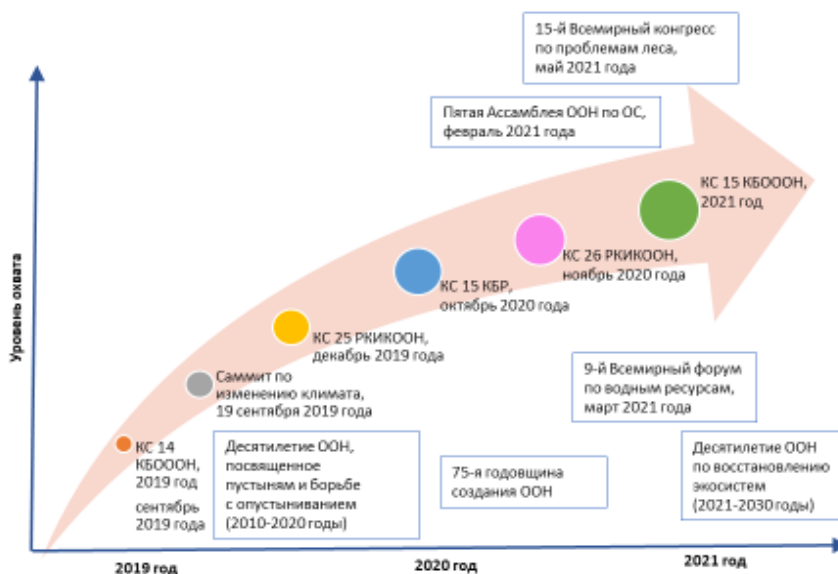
15-й Всемирный конгресс по проблемам леса, май 2021 года

Пятая Ассамблея ООН по ОС, февраль 2021 года

КС 15 КБОООН, 2021 год

КС 26 РКИКООН, ноябрь 2020 года

КС 15 КБР, октябрь 2020 года

КС 25 РКИКООН, декабрь 2019 года

Саммит по изменению климата, 19 сентября 2019 года

КС 14 КБОООН, 2019 год сентябрь 2019 года

9-й Всемирный форум по водным ресурсам, март 2021 года

Десятилетие ООН, посвященное пустыням и борьбе с опустыниванием (2010-2020 годы)

75-я годовщина создания ООН

Десятилетие ООН по восстановлению экосистем (2021-2030 годы)

Уровень охвата

2019 год

2020 год

2021 год